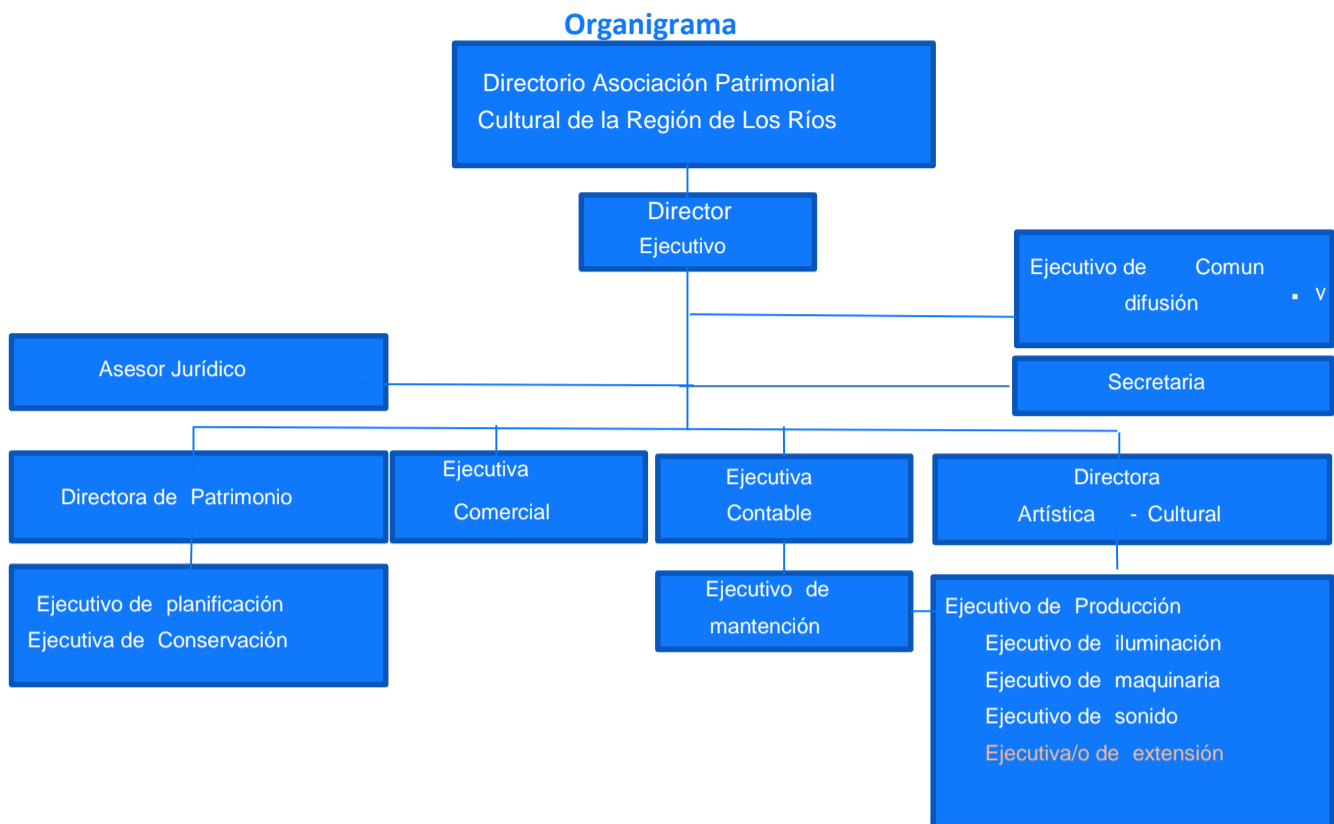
Organigrama

Directorio Asociación Patrimonial Cultural de la Región de Los Ríos

Director Ejecutivo

Ejecutivo de Comun difusión ▪ v

Asesor Jurídico

Secretaria

Directora de Patrimonio

Ejecutiva Comercial

Ejecutiva Contable

Directora Artística - Cultural

Ejecutivo de planificación
Ejecutiva de Conservación

Ejecutivo de mantención

Ejecutivo de Producción
Ejecutivo de iluminación
Ejecutivo de maquinaria
Ejecutivo de sonido
Ejecutiva/o de extensión